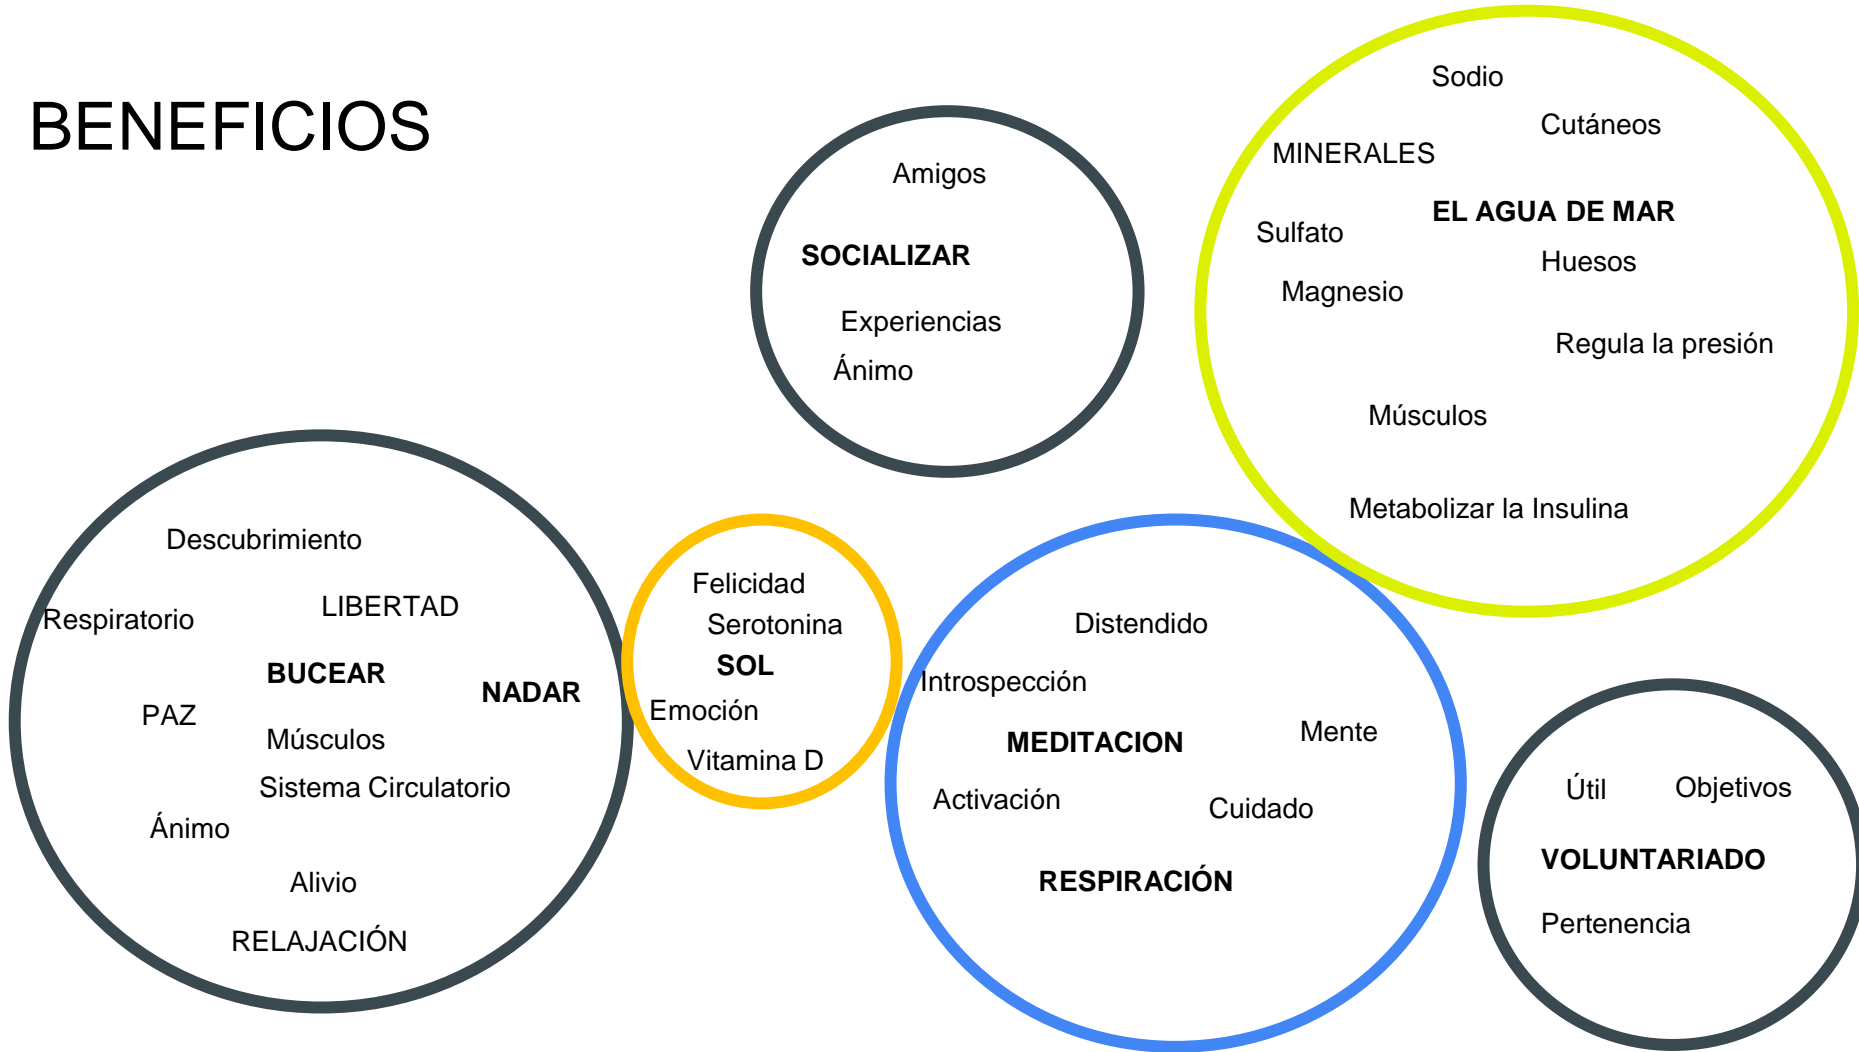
BENEFICIOS

Amigos

SOCIALIZAR

Experiencias

Ánimo

Sodio

Cutáneos

MINERALES

EL AGUA DE MAR

Sulfato

Huesos

Magnesio

Regula la presión

Músculos

Metabolizar la Insulina

Descubrimiento

Respiratorio

LIBERTAD

BUCEAR

NADAR

PAZ

Músculos

Sistema Circulatorio

Ánimo

Alivio

RELAJACIÓN

Felicidad

Serotonina

SOL

Emoción

Vitamina D

Distendido

Introspección

MEDITACION

Mente

Activación

Cuidado

RESPIRACIÓN

Útil

Objetivos

VOLUNTARIADO

Pertenencia